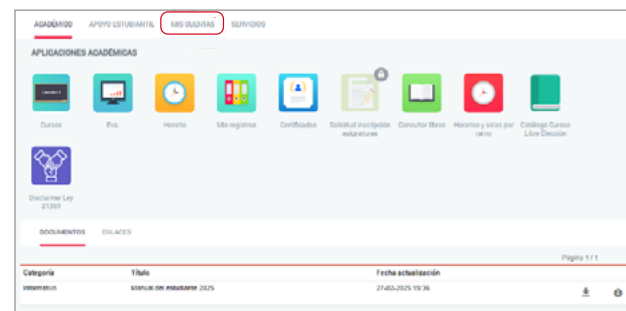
ACADÉMICO APOYO ESTUDIANTIL MIS CUENTAS SERVICIOS

APLICACIONES ACADÉMICAS

Cursos

Eva

Horario

Mis registros

Certificados

Solicitud inscripción asignaturas

Consultar libros

Horarios y salas por ramo

Catálogo Cursos Libre Elección

Disclaimer Ley 21369

DOCUMENTOS ENLACES

Página 1 / 1

| Categoría | Título | Fecha actualización |
|---|---|---|
| Información | Manual del estudiante 2025 | 27-02-2025 19:36 |